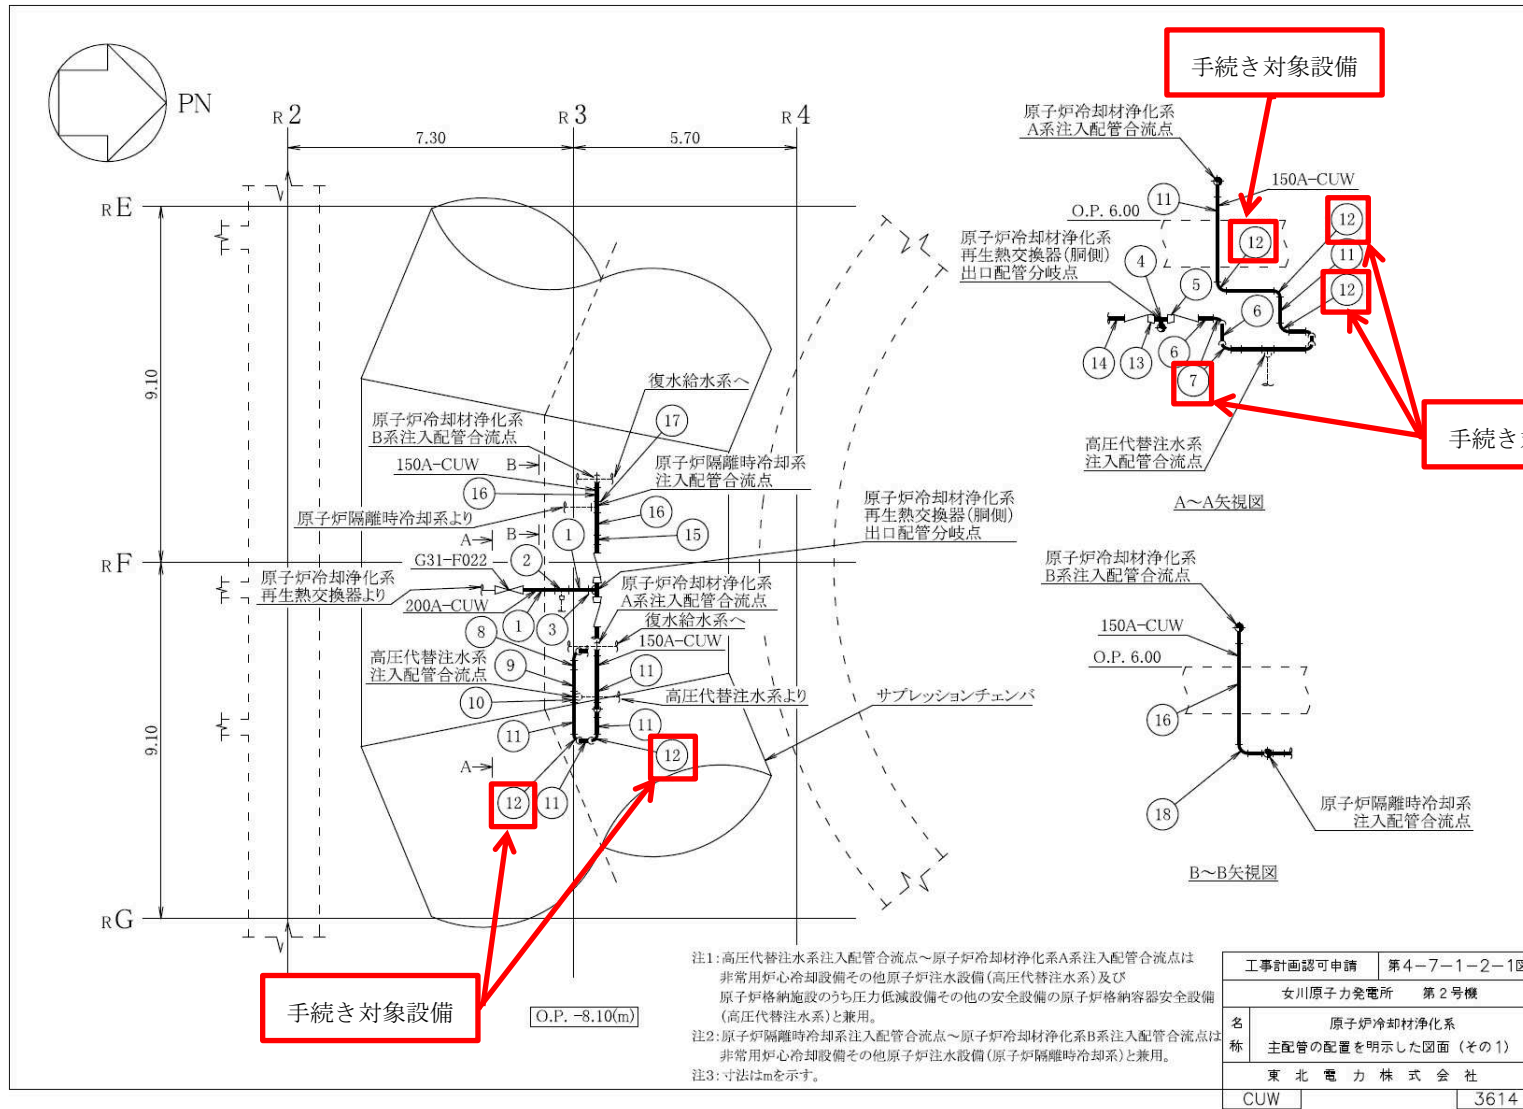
PN

R2 R3 R4

7.30 5.70

RE

RF

RG

9.10

9.10

原子炉冷却材浄化系 B系注入配管合流点

150A-CUW B

原子炉隔離時冷却系より

A B

G31-F022

原子炉冷却材浄化系 再生熱交換器より

200A-CUW

高圧代替注水系 注入配管合流点

復水給水系へ

17

原子炉隔離時冷却系 注入配管合流点

16

16

15

1

2

1

3

8

9

10

11

11

12

11

12

原子炉冷却材浄化系 A系注入配管合流点

復水給水系へ

150A-CUW

高圧代替注水系より

11

原子炉冷却材浄化系 再生熱交換器(胴側) 出口配管分岐点

サプレッションチェンバ

A

手続き対象設備

O.P. -8.10(m)

手続き対象設備

原子炉冷却材浄化系 A系注入配管合流点

150A-CUW

O.P. 6.00

11

12

12

11

12

原子炉冷却材浄化系 再生熱交換器(胴側) 出口配管分岐点

4

5

6

14 13 6

7

高圧代替注水系 注入配管合流点

手続き対

A~A矢視図

原子炉冷却材浄化系 B系注入配管合流点

150A-CUW

O.P. 6.00

16

18

原子炉隔離時冷却系 注入配管合流点

B~B矢視図

注1:高圧代替注水系注入配管合流点~原子炉冷却材浄化系A系注入配管合流点は 非常用炉心冷却設備その他原子炉注水設備(高圧代替注水系)及び 原子炉格納施設のうち圧力低減設備その他の安全設備の原子炉格納容器安全設備 (高圧代替注水系)と兼用。
注2:原子炉隔離時冷却系注入配管合流点~原子炉冷却材浄化系B系注入配管合流点は 非常用炉心冷却設備その他原子炉注水設備(原子炉隔離時冷却系)と兼用。
注3:寸法はmを示す。

| 工事計画認可申請 | 第4-7-1-2-1図 |
|---|---|
| 女川原子力発電所 | 第2号機 |
| 名称 | 原子炉冷却材浄化系 主配管の配置を明示した図面 (その1) |
| 東北電力株式会社 | |
| CUW | 3614 |